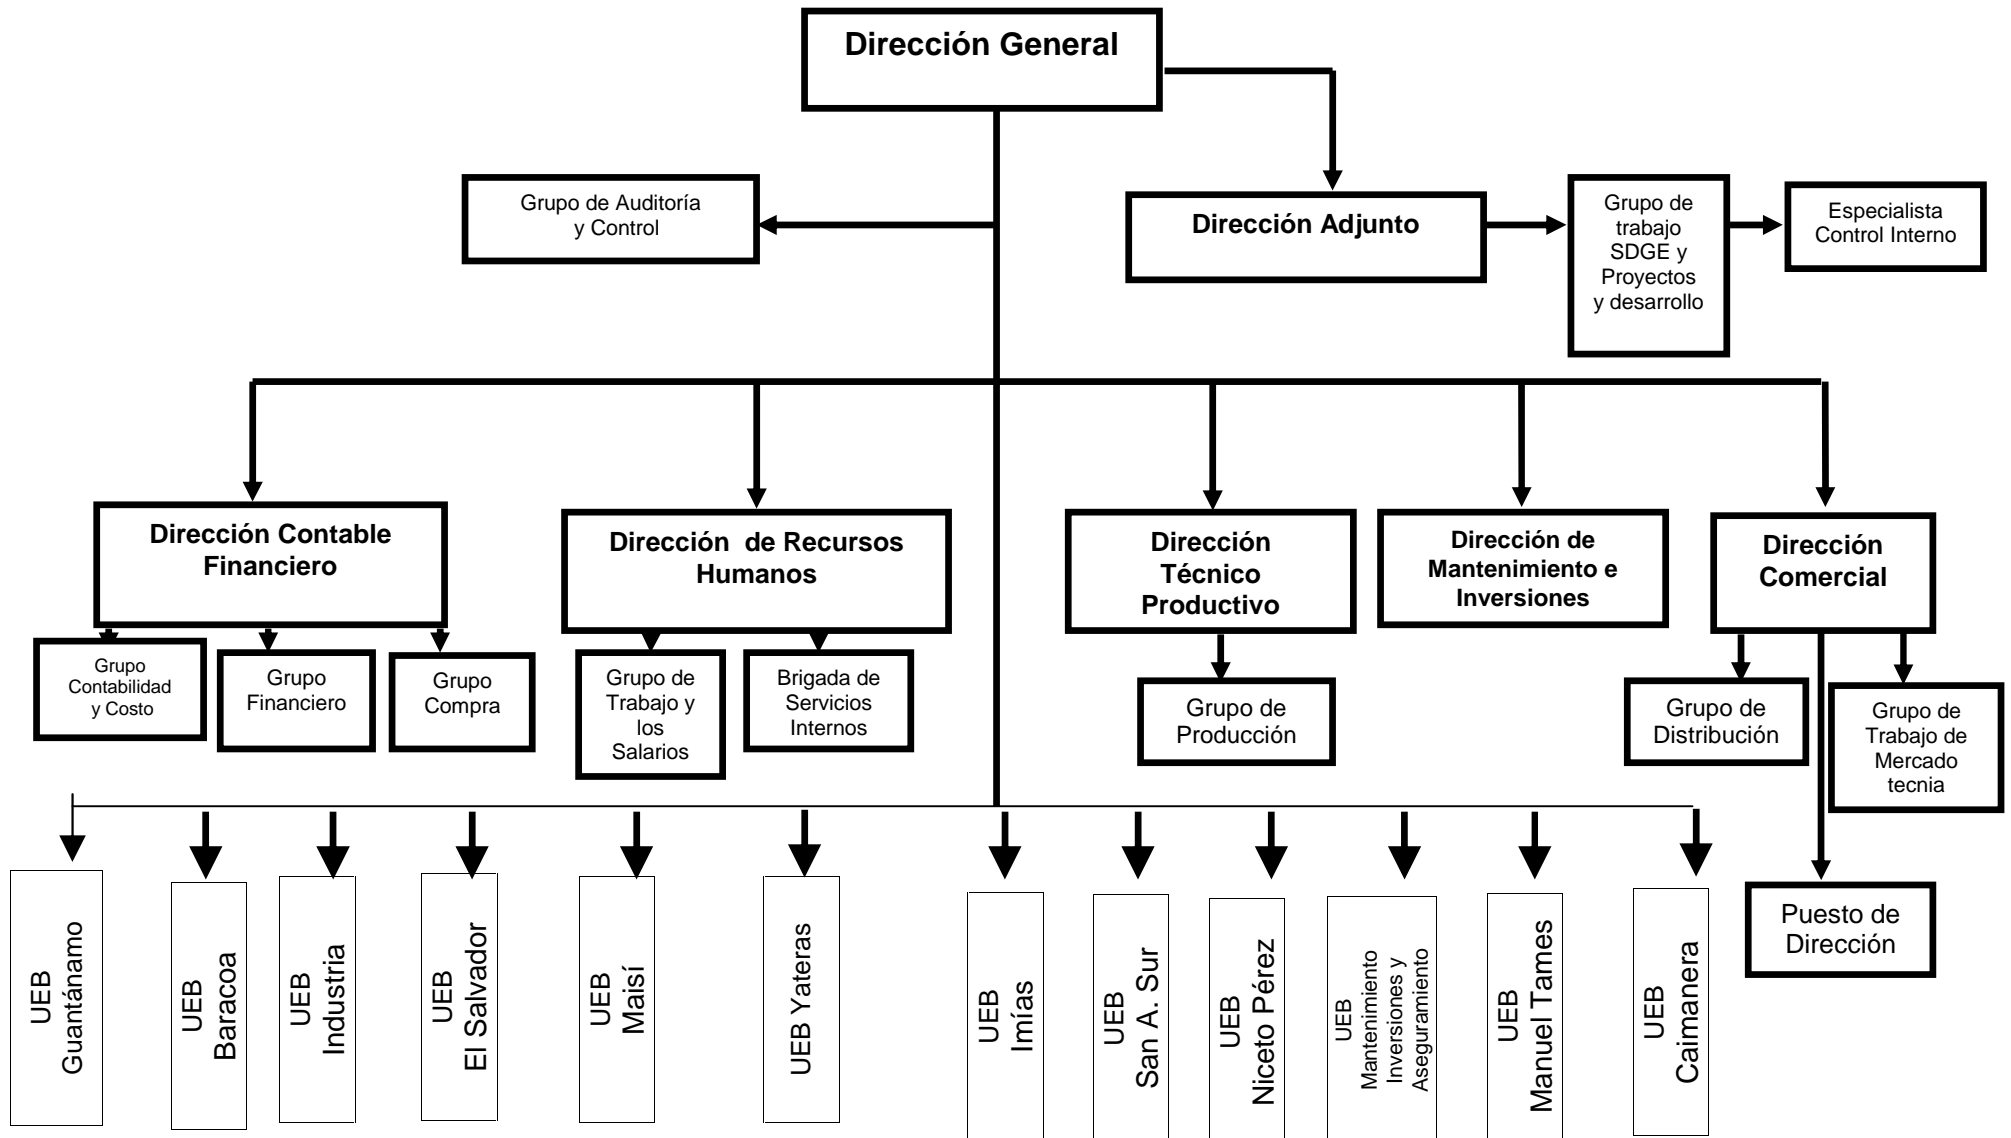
Dirección General

Grupo de Auditoría y Control

Dirección Adjunto

Grupo de trabajo SDGE y Proyectos y desarrollo

Especialista Control Interno

Dirección Contable Financiero

Dirección de Recursos Humanos

Dirección Técnico Productivo

Dirección de Mantenimiento e Inversiones

Dirección Comercial

Grupo Contabilidad y Costo

Grupo Financiero

Grupo Compra

Grupo de Trabajo y los Salarios

Brigada de Servicios Internos

Grupo de Producción

Grupo de Distribución

Grupo de Trabajo de Mercado tecnia

Puesto de Dirección

UEB Guantánamo

UEB Baracoa

UEB Industria

UEB El Salvador

UEB Maisí

UEB Yateras

UEB Imías

UEB San A. Sur

UEB Niceto Pérez

UEB Mantenimiento Inversiones y Aseguramiento

UEB Manuel Tames

UEB Caimanera